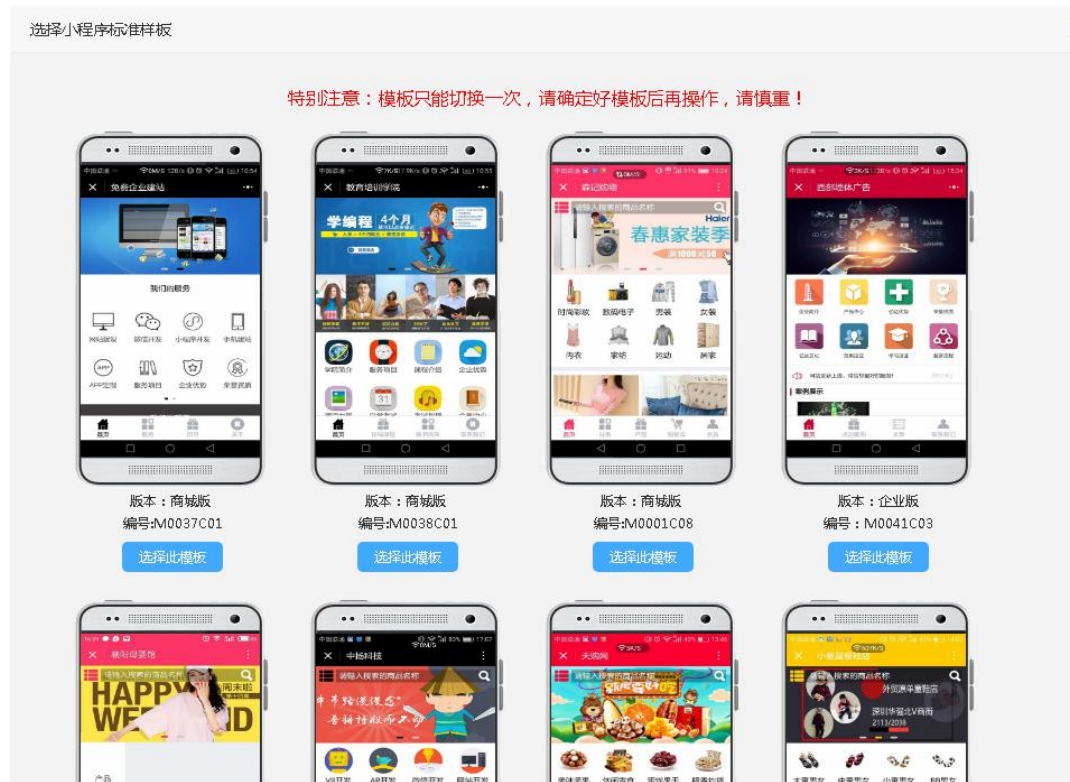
选择小程序标准样板

特别注意：模板只能切换一次，请确定好模板后再操作，请慎重！

免费企业建站

我们的服务

网站建设 微信开发 小程序开发 手机建站

APP定制 服务项目 企业优势 荣誉资质

教育培训学院

学编程 4个月

春季家装季

Haier

时尚彩妆 数码电子 男装 女装

内衣 家纺 运动 居家

西部媒体广告

版本：商城版
编号:M0037C01
选择此模板

版本：商城版
编号:M0038C01
选择此模板

版本：商城版
编号:M0001C08
选择此模板

版本：企业版
编号：M0041C03
选择此模板

请输入搜索的商品名称

HAPPY WEEKEND

周末啦

中扬科技

请输入搜索的商品名称

天购网

小爱品牌鞋业

请输入搜索的商品名称

深圳华强北V商城

2113/2018